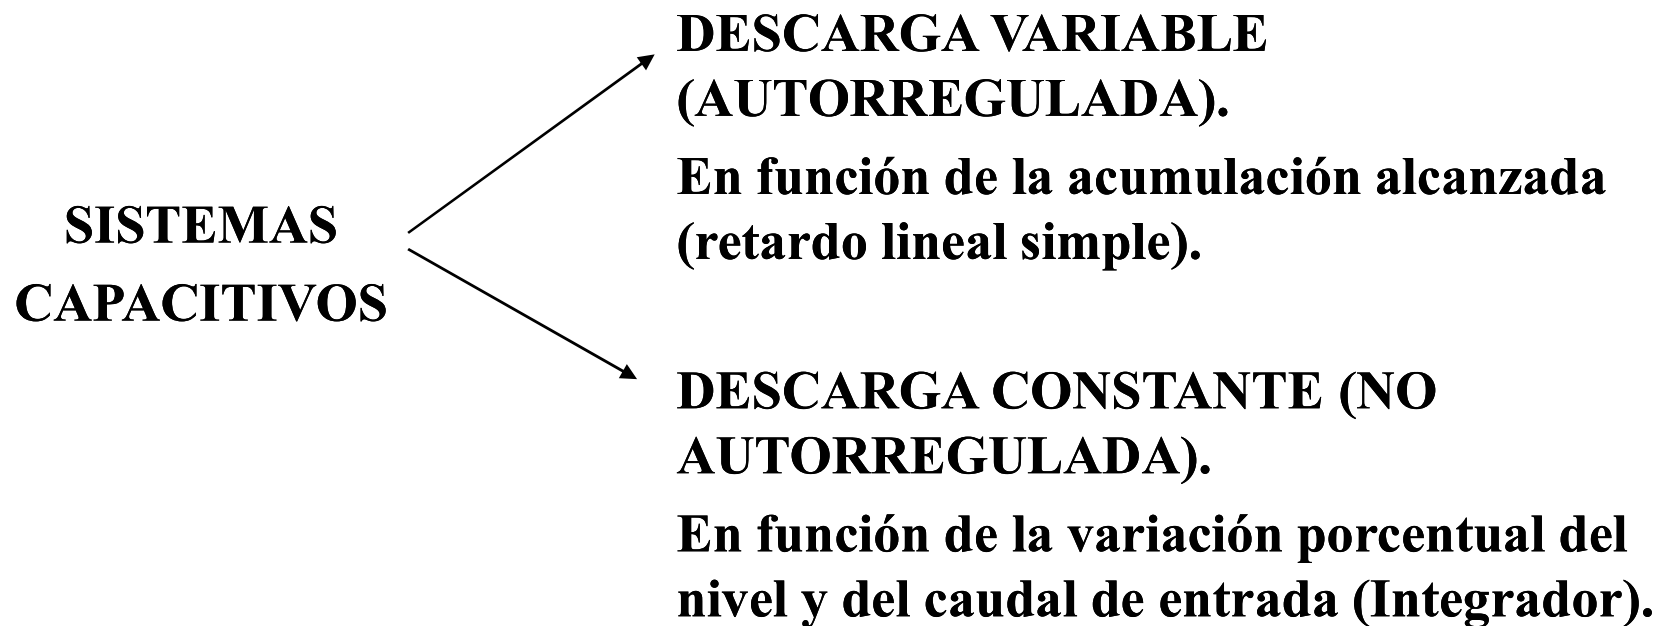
SISTEMAS CAPACITIVOS

DESCARGA VARIABLE (AUTORREGULADA).

En función de la acumulación alcanzada (retardo lineal simple).

DESCARGA CONSTANTE (NO AUTORREGULADA).

En función de la variación porcentual del nivel y del caudal de entrada (Integrador).